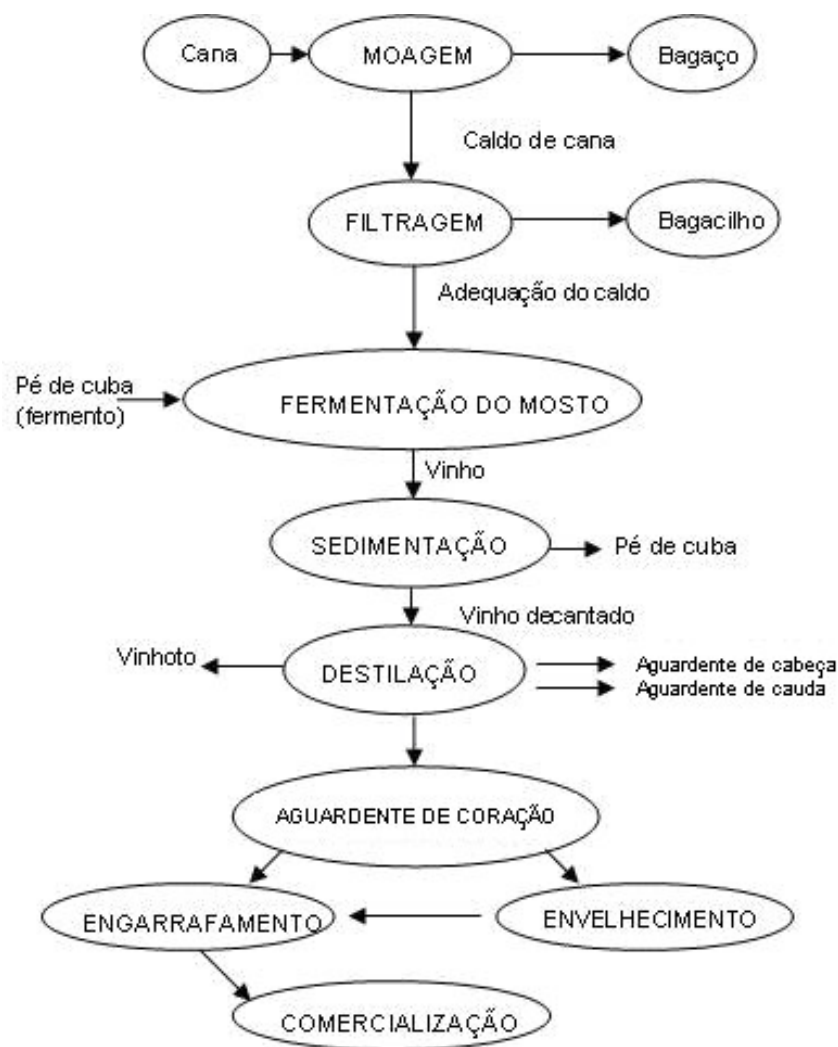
Cana
MOAGEM
Bagaço
Caldo de cana
FILTRAGEM
Bagacilho
Adequação do caldo
Pé de cuba (fermento)
FERMENTAÇÃO DO MOSTO
Vinho
SEDIMENTAÇÃO
Pé de cuba
Vinho decantado
Vinhoto
DESTILAÇÃO
Aguardente de cabeça
Aguardente de cauda
AGUARDENTE DE CORAÇÃO
ENGARRAFAMENTO
ENVELHECIMENTO
COMERCIALIZAÇÃO